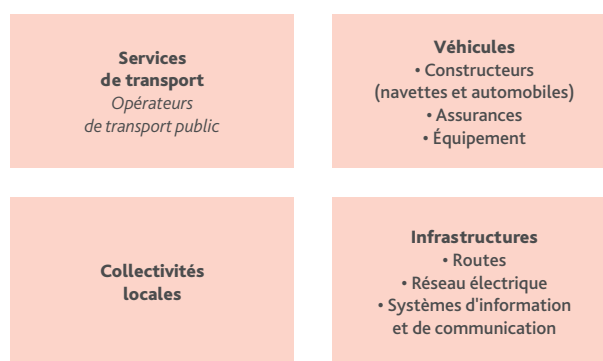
Services de transport
Opérateurs de transport public

Véhicules
• Constructeurs (navettes et automobiles)
• Assurances
• Équipement

Collectivités locales

Infrastructures
• Routes
• Réseau électrique
• Systèmes d'information et de communication